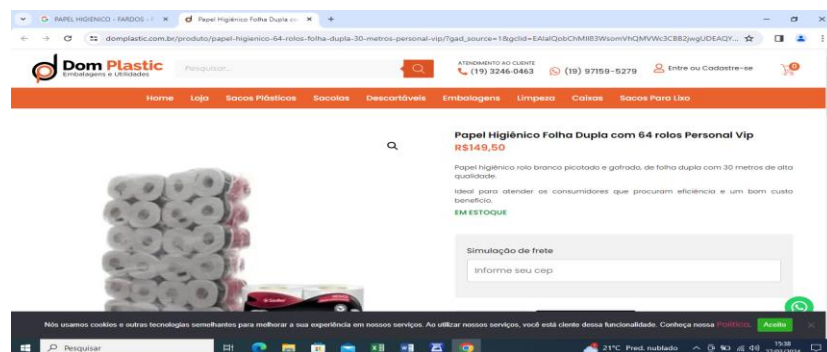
G PAPEL HIGIENICO - FARDOS - ✕
Papel Higiênico Folha Dupla co ✕
+

domplastic.com.br/produto/papel-higienico-64-rolos-folha-dupla-30-metros-personal-vip/?gad_source=1&gclid=EAIaIQobChMI83WsomVhQMVWc3CB82jwgUDEAQY...

Dom Plastic
Embalagens e Utilidades
Pesquisar...
ATENDIMENTO AO CLIENTE
(19) 3246-0463
(19) 97159-5279
Entre ou Cadastre-se
0

Home Loja Sacos Plásticos Sacolas Descartáveis Embalagens Limpeza Caixas Sacos Para Lixo

Papel Higiênico Folha Dupla com 64 rolos Personal Vip
R$149,50

Papel higiênico rolo branco picotado e gofrado, de folha dupla com 30 metros de alta qualidade.

Ideal para atender os consumidores que procuram eficiência e um bom custo benefício.

EM ESTOQUE

Simulação de frete
Informe seu cep

Nós usamos cookies e outras tecnologias semelhantes para melhorar a sua experiência em nossos serviços. Ao utilizar nossos serviços, você está ciente dessa funcionalidade. Conheça nossa Política.
Aceito

Pesquisar
21°C Pred. nublado
15:38
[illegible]